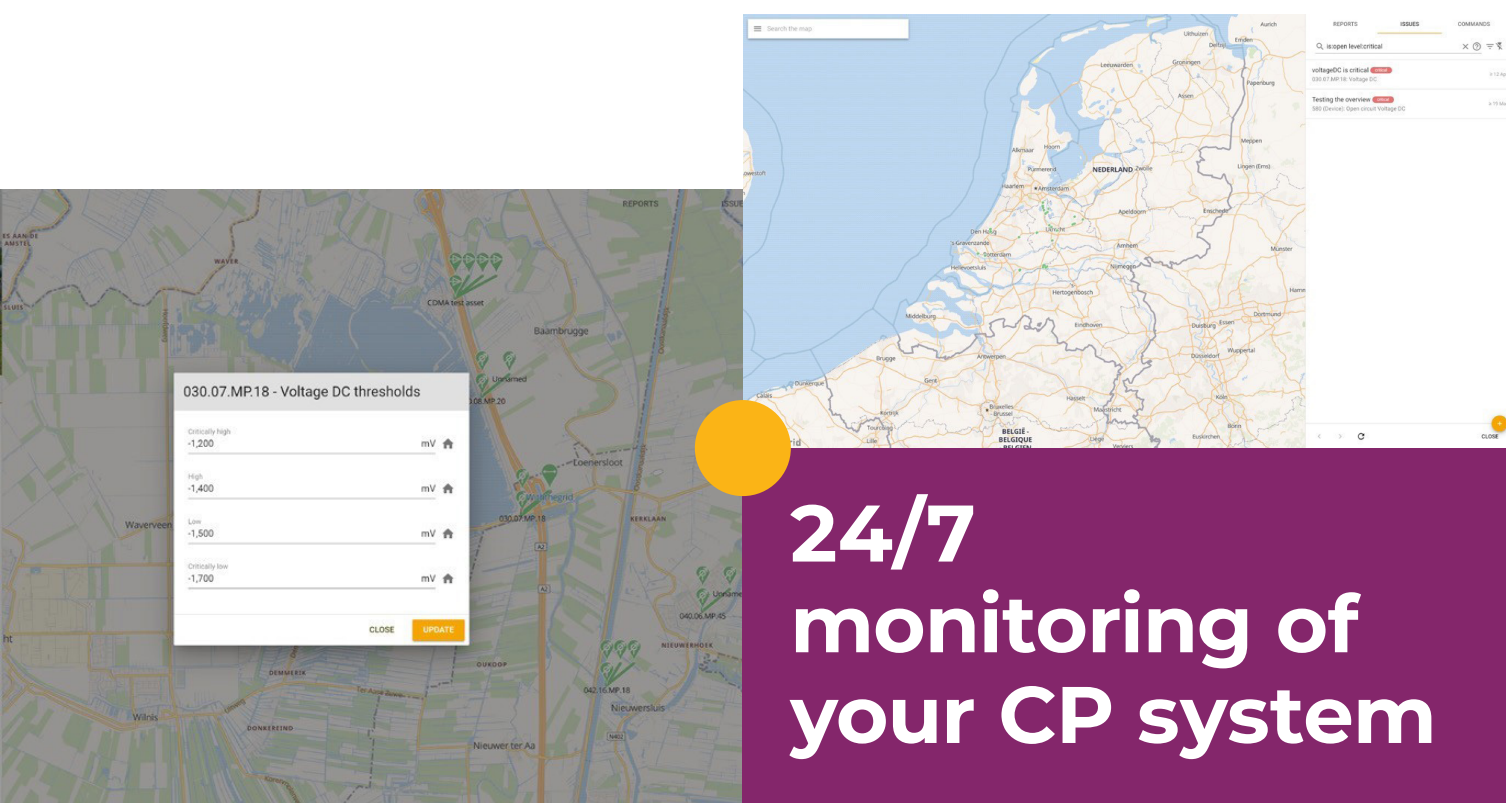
REPORTS

ISSUE

DE AAN DE AMSTEL

WAVER

SLUIS

CDMA test asset

Baambrugge

Unnamed

030.06.MP.20

030.07.MP.18 - Voltage DC thresholds

Critically high
-1,200 mV

High
-1,400 mV

Low
-1,500 mV

Critically low
-1,700 mV

CLOSE UPDATE

Loenersloot

Waverveen

030.07.MP.18

KERKLAAN

Unnamed

040.06.MP.45

NIEUWERHOEK

DEMMERIK

DUKOOP

042.16.MP.18

Wilnis

DONKEREIND

Nieuwersluis

Nieuwer ter Aa

Search the map

REPORTS ISSUES COMMANDS

is:open level:critical

voltageDC is critical
030.07.MP.18: Voltage DC

Testing the overview
585 (Device): Open circuit Voltage DC

NEDERLAND

Leeuwarden

Groningen

Alkmaar

Hoorn

Zwolle

Haarlem

Amsterdam

Den Haag

Utrecht

Apeldoorn

Enschede

Rotterdam

Arnhem

Nijmegen

Hertogenbosch

Middelburg

Eindhoven

Antwerpen

Brugge

Gent

Brussel

Maastricht

BELGIË - BELGIQUE - BELGIEN

Duisburg

Essen

Dortmund

Düsseldorf

Wuppertal

Köln

Münster

Aurich

Papenburg

Lingen (Ems)

Emden

Assen

Meppen

CLOSE

24/7 monitoring of your CP system